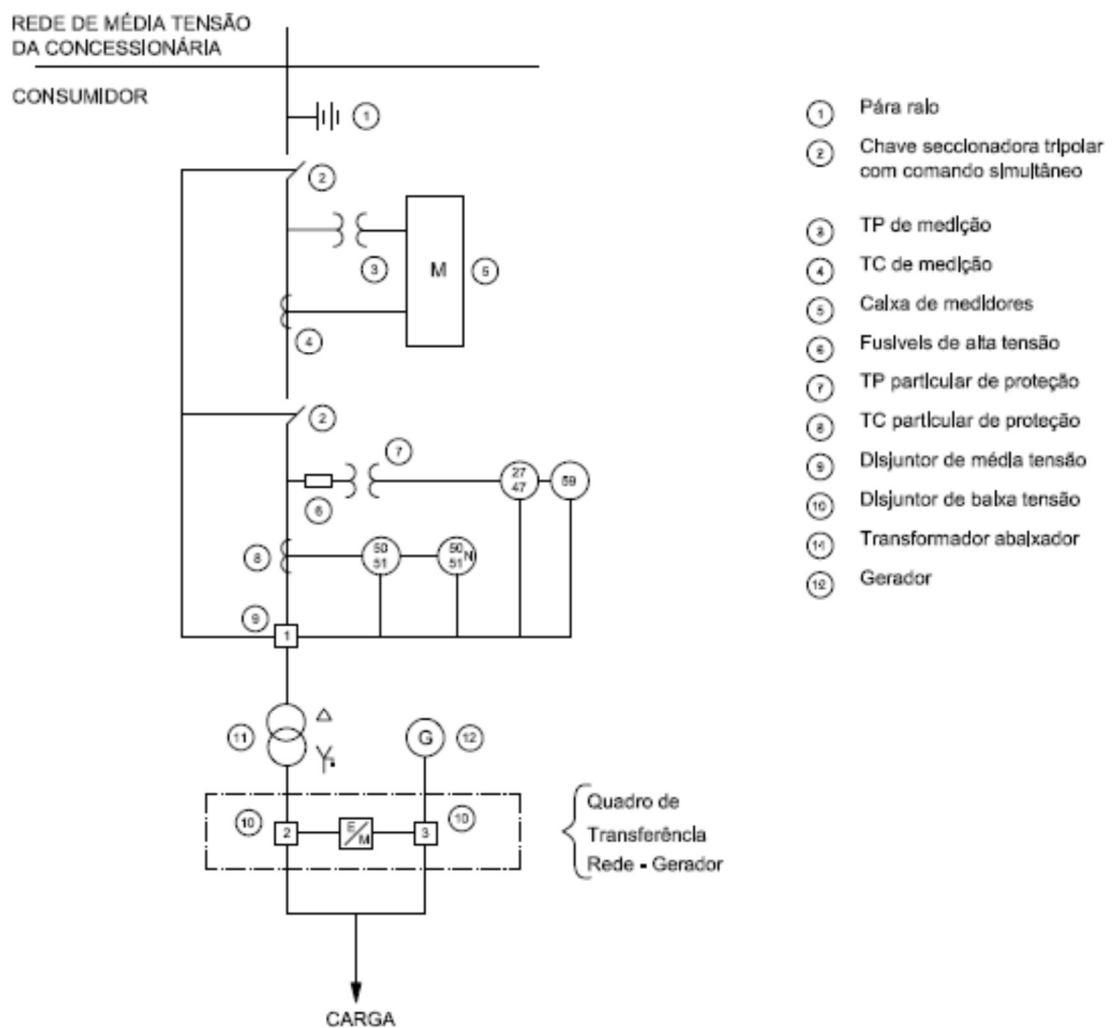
REDE DE MÉDIA TENSÃO
DA CONCESSIONÁRIA

CONSUMIDOR

1

2

3

M

5

4

2

7

6

27
47

59

8

50
51

50
51
N

9

1

11

Δ

Y

G

12

10

2

E
M

3

10

CARGA

1 Pára raio

2 Chave seccionadora tripolar com comando simultâneo

3 TP de medição

4 TC de medição

5 Caixa de medidores

6 Fusiveis de alta tensão

7 TP particular de proteção

8 TC particular de proteção

9 Disjuntor de média tensão

10 Disjuntor de baixa tensão

11 Transformador abaixador

12 Gerador

Quadro de Transferência Rede - Gerador